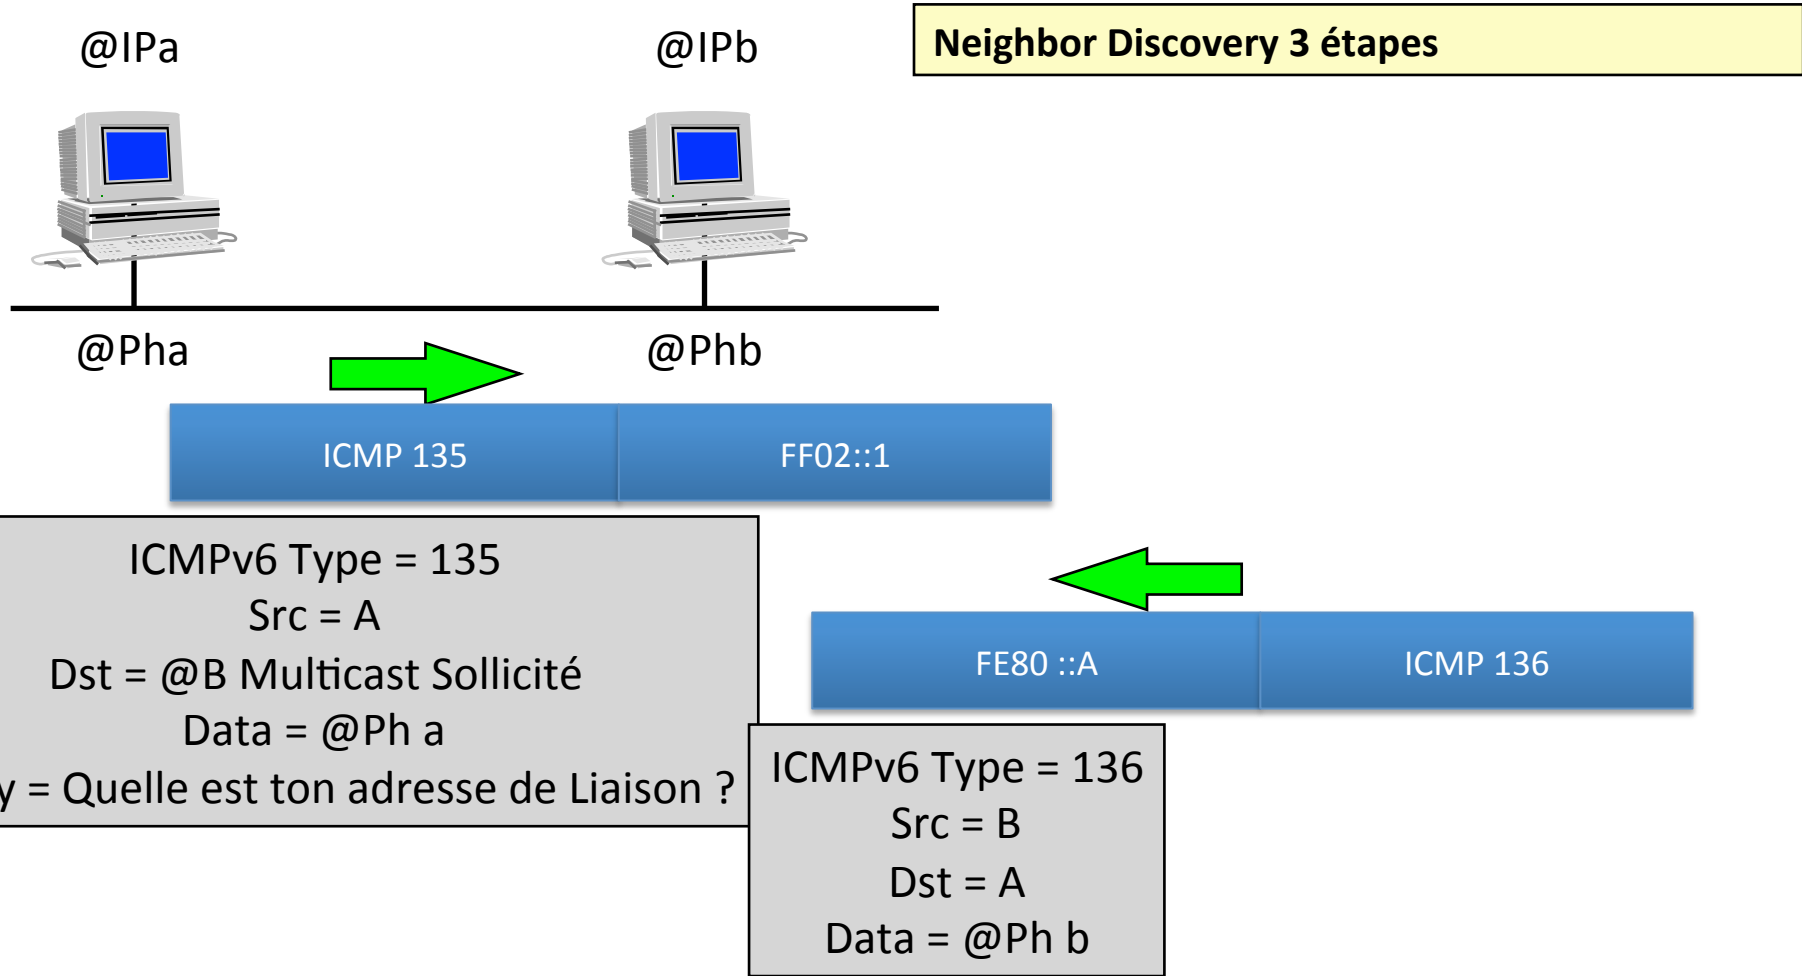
@IPa

@IPb

Neighbor Discovery 3 étapes

@Pha

@Phb

ICMP 135

FF02::1

ICMPv6 Type = 135
Src = A
Dst = @B Multicast Sollicité
Data = @Ph a
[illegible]y = Quelle est ton adresse de Liaison ?

FE80 ::A

ICMP 136

ICMPv6 Type = 136
Src = B
Dst = A
Data = @Ph b